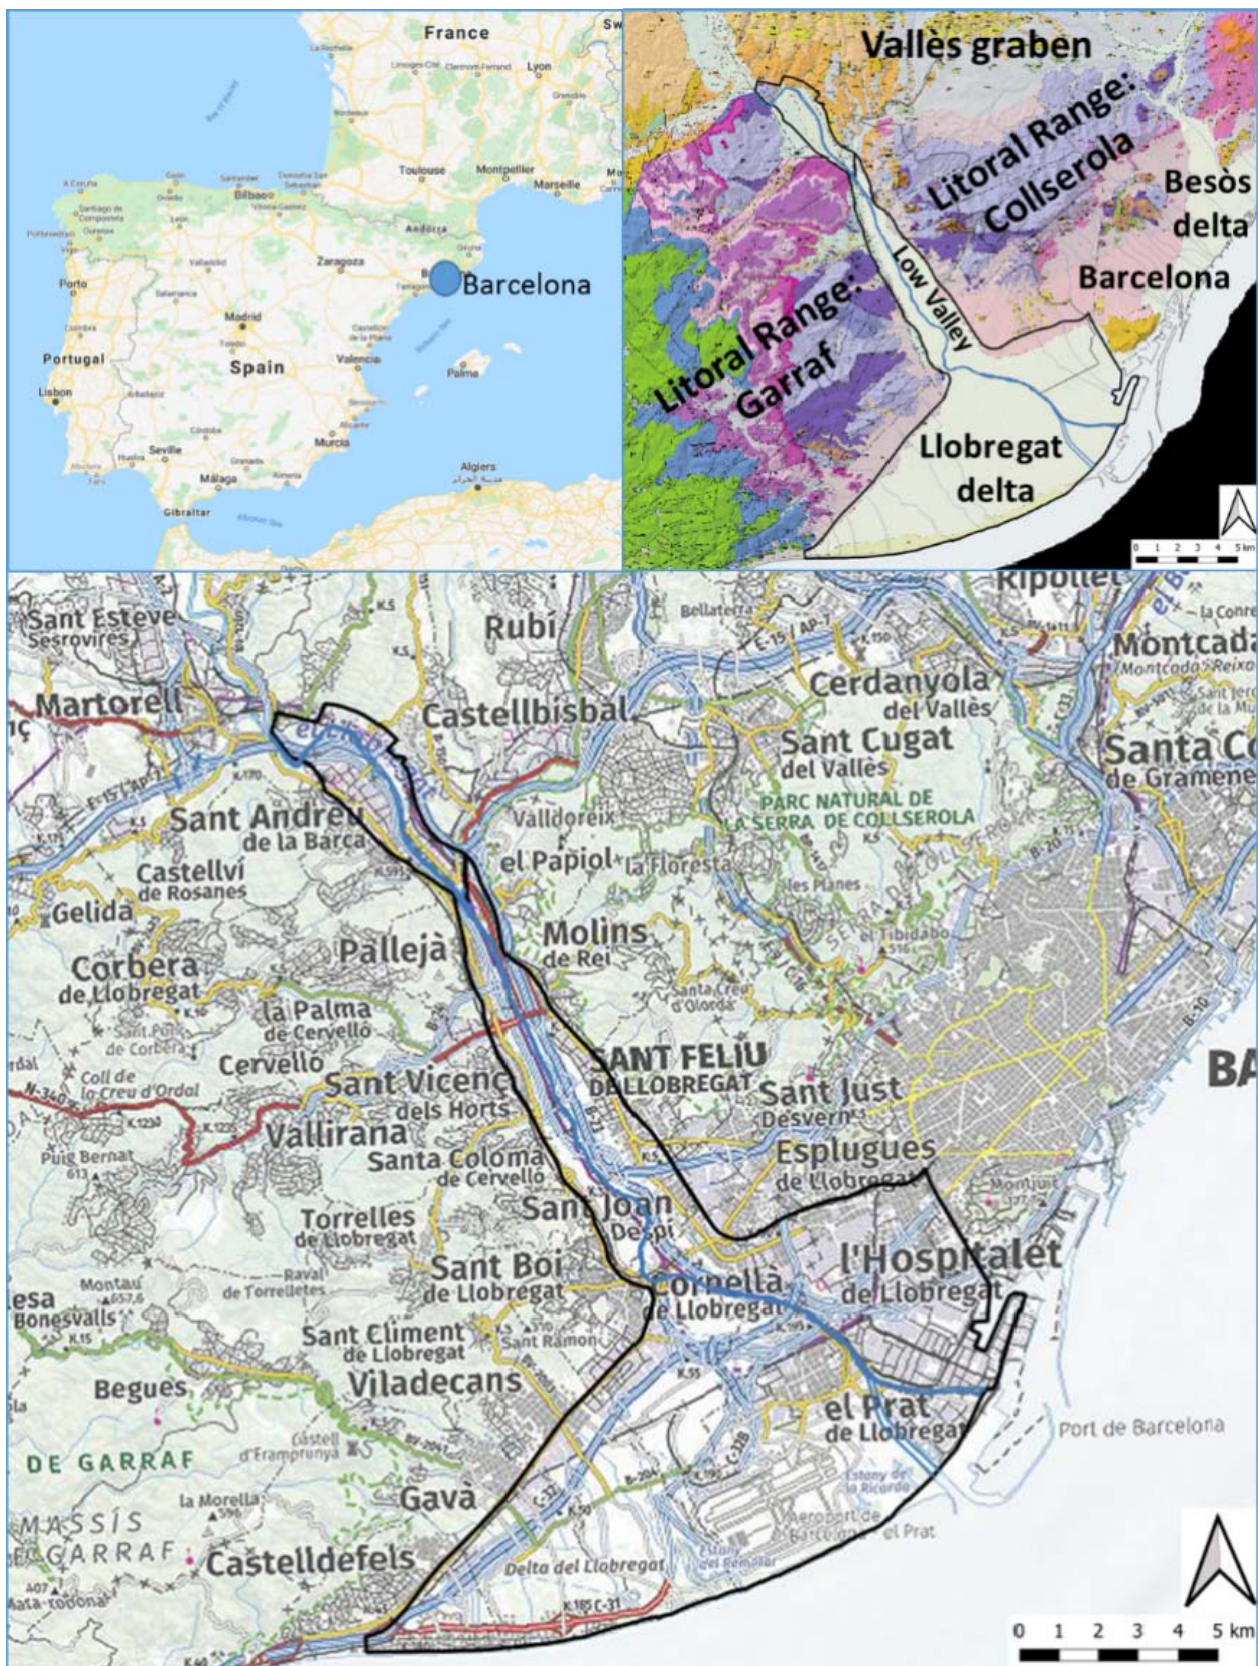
France

Lyon

Toulouse

Montpellier

Marseille

Bilbao

Andorra

Zaragoza

Barcelona

Porto

Madrid

Portugal

Spain

Valencia

Lisbon

Palma

Seville

Murcia

Málaga

Algiers

Gibraltar

Vallès graben

Litoral Range: Collserola

Besòs delta

Barcelona

Low Valley

Litoral Range: Garraf

Llobregat delta

0 1 2 3 4 5 km

Ripollet

Sant Esteve Sesrovires

Rubí

Bellaterra

Montcada

Martorell

Castellbisbal

Cerdanyola del Vallès

Sant Cugat del Vallès

Santa Co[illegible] de Gramene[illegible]

Sant Andreu de la Barca

Valldoreix

PARC NATURAL DE LA SERRA DE COLLSEROLA

Castellví de Rosanes

el Papiol

la Floresta

Gelida

Les Planes

Palleja

Molins de Rei

Tibidabo

Corbera de Llobregat

Santa Creu d'Olorda

la Palma de Cervelló

Cervelló

SANT FELIU DE LLOBREGAT

Coll de la Creu d'Ordal

Sant Vicenç dels Horts

Sant Just Desvern

BA

Vallirana

Puig Bernat

Santa Coloma de Cervelló

Esplugues de Llobregat

Montjuïc

Torrelles de Llobregat

Sant Joan Despí

l'Hospitalet de Llobregat

Montau

Raval de Torrelletes

Sant Boi de Llobregat

Cornellà de Llobregat

Bonesvalls

Sant Climent de Llobregat

Sant Ramon

Begues

Viladecans

el Prat de Llobregat

Port de Barcelona

DE GARRAF

Castell d'Eramprunya

Estany de la Ricarda

la Morella

Gavà

MASSÍS GARRAF

Aeroport de Barcelona - el Prat

Castelldefels

Delta del Llobregat

0 1 2 3 4 5 km